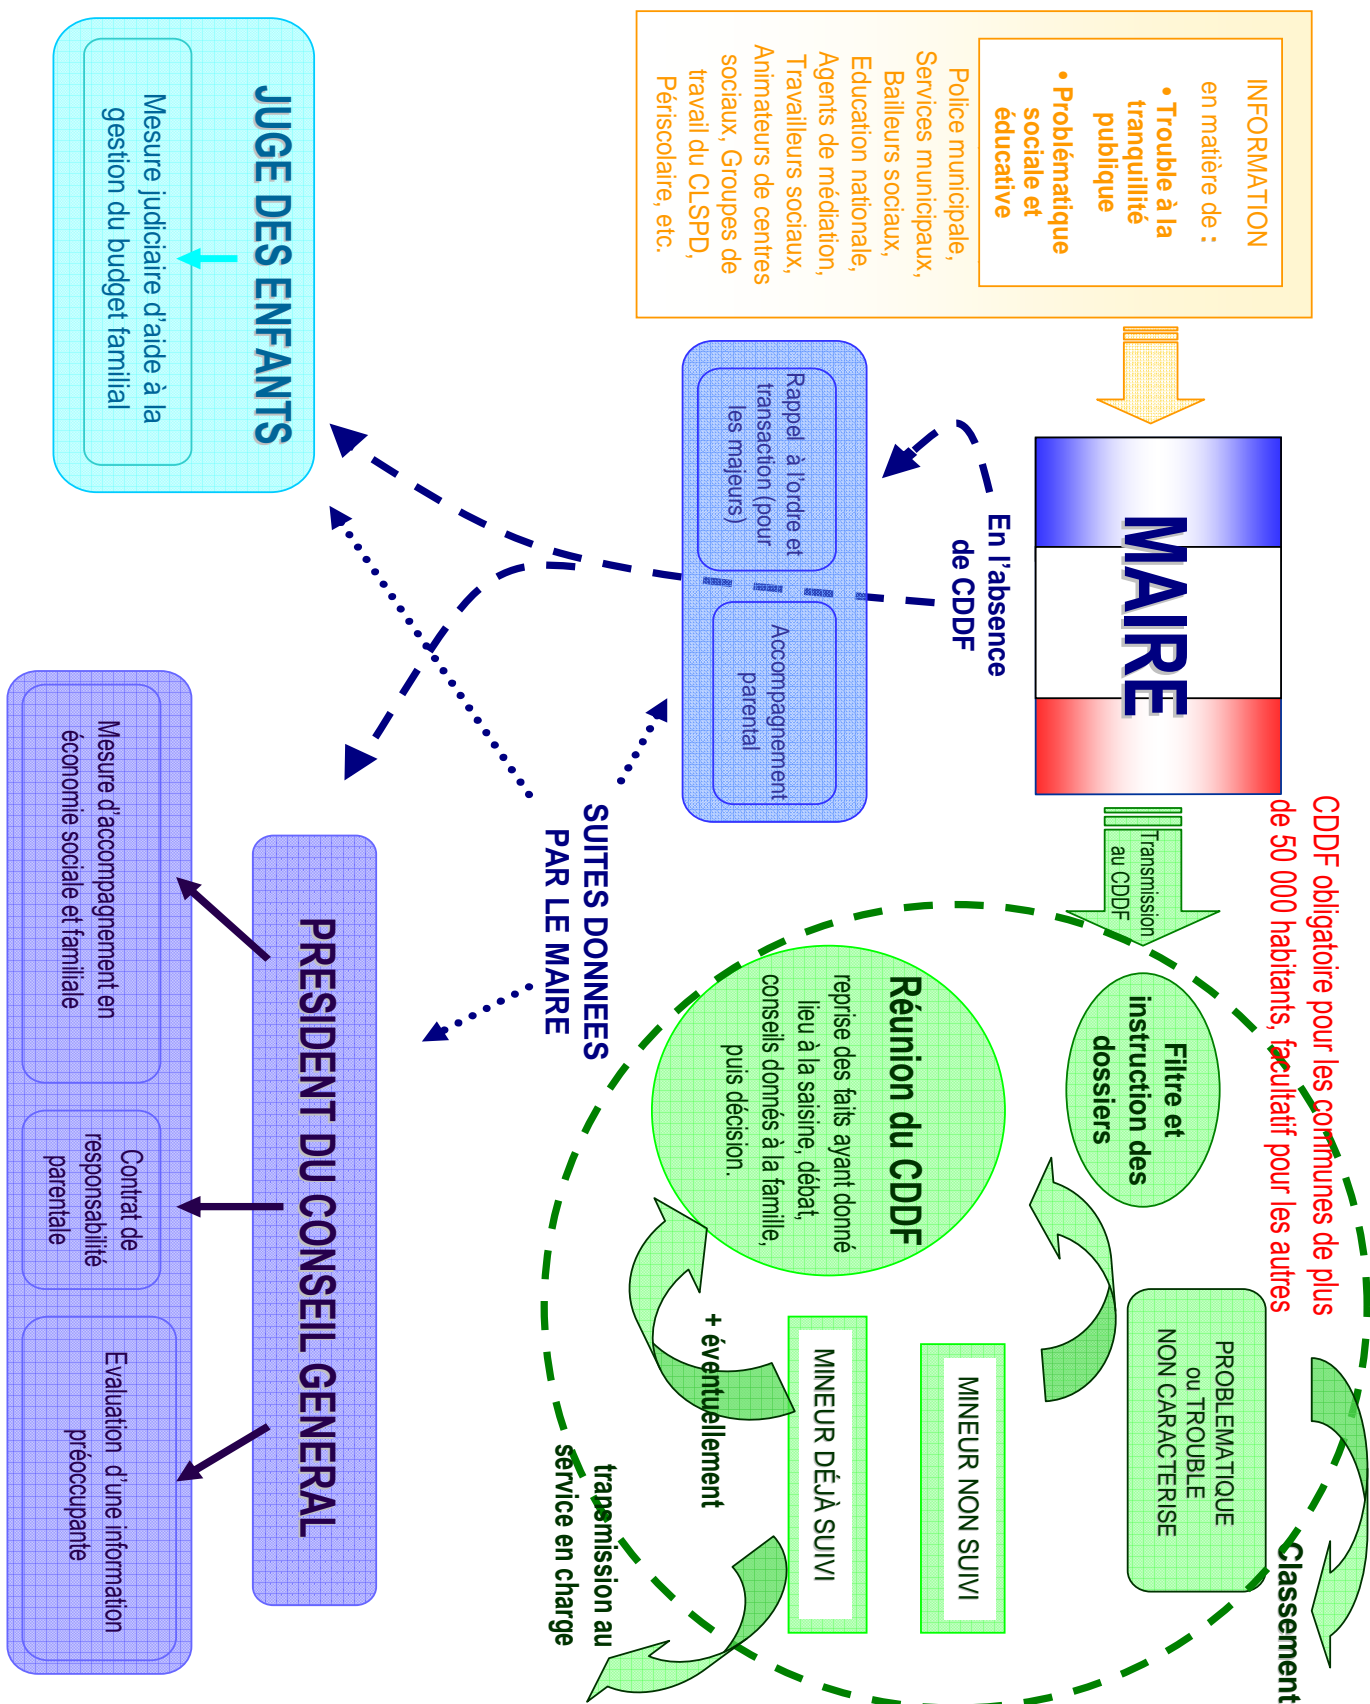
INFORMATION en matière de :
• Trouble à la tranquillité publique
• Problématique sociale et éducative

Police municipale, Services municipaux, Bailleurs sociaux, Education nationale, Agents de médiation, Travailleurs sociaux, Animateurs de centres sociaux, Groupes de travail du CLSPD, Périscolaire, etc.

MAIRE

En l'absence de CDDF

Rappel à l'ordre et transaction (pour les majeurs)

Accompagnement parental

CDDF obligatoire pour les communes de plus de 50 000 habitants, facultatif pour les autres

Transmission au CDDF

Filtre et instruction des dossiers

Réunion du CDDF
reprise des faits ayant donné lieu à la saisine, débat, conseils donnés à la famille, puis décision.

PROBLEMATIQUE ou TROUBLE NON CARACTERISE

Classement

MINEUR NON SUIVI

MINEUR DÉJÀ SUIVI

+ éventuellement

transmission au service en charge

JUGE DES ENFANTS

Mesure judiciaire d'aide à la gestion du budget familial

SUITES DONNEES PAR LE MAIRE

PRESIDENT DU CONSEIL GENERAL

Mesure d'accompagnement en économie sociale et familiale

Contrat de responsabilité parentale

Evaluation d'une information préoccupante